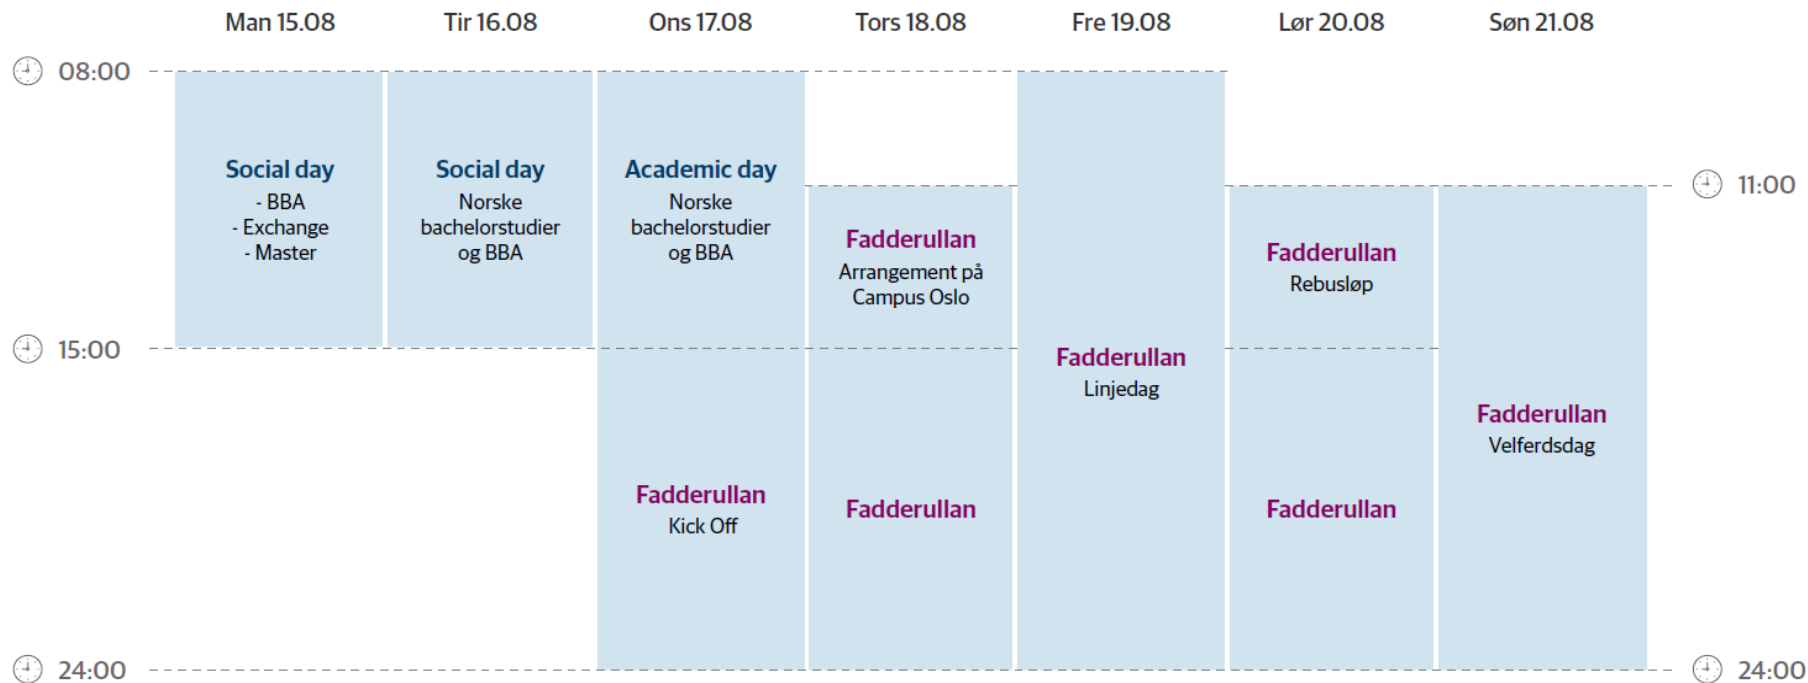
| | Man 15.08 | Tir 16.08 | Ons 17.08 | Tors 18.08 | Fre 19.08 | Lør 20.08 | Søn 21.08 | |
|---|---|---|---|---|---|---|---|---|
| 08:00 | Social day - BBA - Exchange - Master | Social day Norske bachelorstudier og BBA | Academic day Norske bachelorstudier og BBA | | Fadderullan Linjedag | | | |
| | | | | Fadderullan Arrangement på Campus Oslo | | Fadderullan Rebusløp | Fadderullan Velferdsdag | 11:00 |
| 15:00 | | | Fadderullan Kick Off | Fadderullan | | Fadderullan | | |
| 24:00 | | | | | | | | 24:00 |